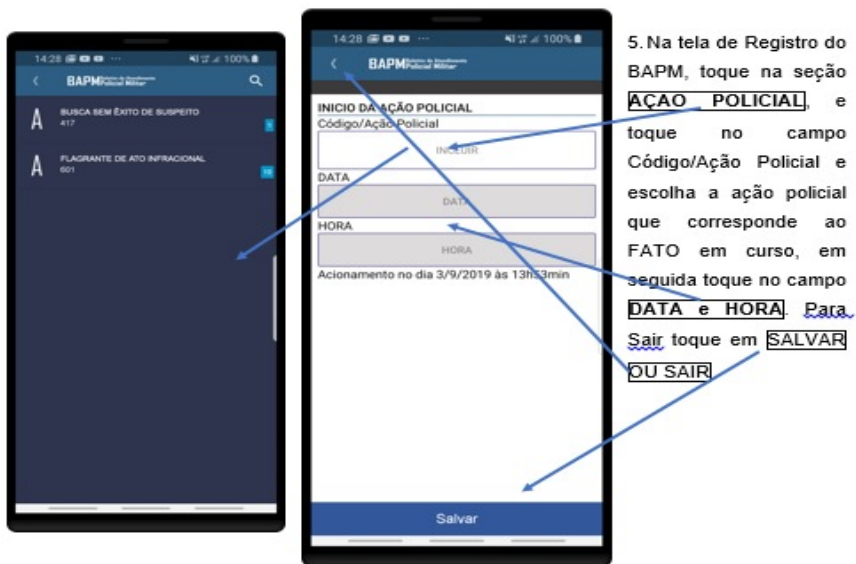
14:28 ··· 100%

BAPM Boletim de Atendimento Policial Militar

A BUSCA SEM ÊXITO DE SUSPEITO
417

A FLAGRANTE DE ATO INFRACIONAL
601

14:28 100%

BAPM Boletim de Atendimento Policial Militar

INICIO DA AÇÃO POLICIAL
Código/Ação Policial
INCLUIR
DATA
DATA
HORA
HORA
Acionamento no dia 3/9/2019 às 13h53min

Salvar

5. Na tela de Registro do BAPM, toque na seção AÇAO POLICIAL, e toque no campo Código/Ação Policial e escolha a ação policial que corresponde ao FATO em curso, em seguida toque no campo DATA e HORA. Para Sair toque em SALVAR OU SAIR